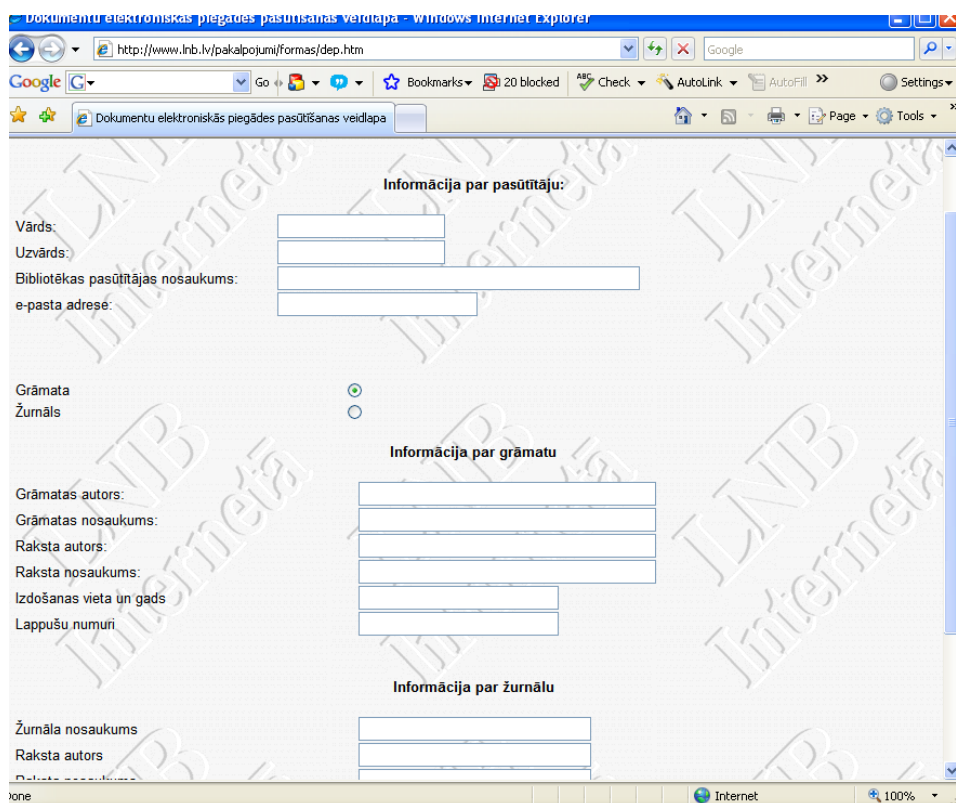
Dokumentu elektroniskās piegādes pasūtīšanas veidlapa - Windows Internet Explorer

http://www.lnb.lv/pakalpojumi/formas/dep.htm

Google

Google G

Go

Bookmarks 20 blocked Check AutoLink AutoFill »

Settings

Dokumentu elektroniskās piegādes pasūtīšanas veidlapa

Page Tools

Informācija par pasūtītāju:

Vārds:
Uzvārds:
Bibliotēkas pasūtītājas nosaukums:
e-pasta adrese:

Grāmata
Žurnāls

Informācija par grāmatu

Grāmatas autors:
Grāmatas nosaukums:
Raksta autors:
Raksta nosaukums:
Izdošanas vieta un gads
Lappušu numuri

Informācija par žurnālu

Žurnāla nosaukums
Raksta autors
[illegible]

one

Internet

100%

LNB Interneta